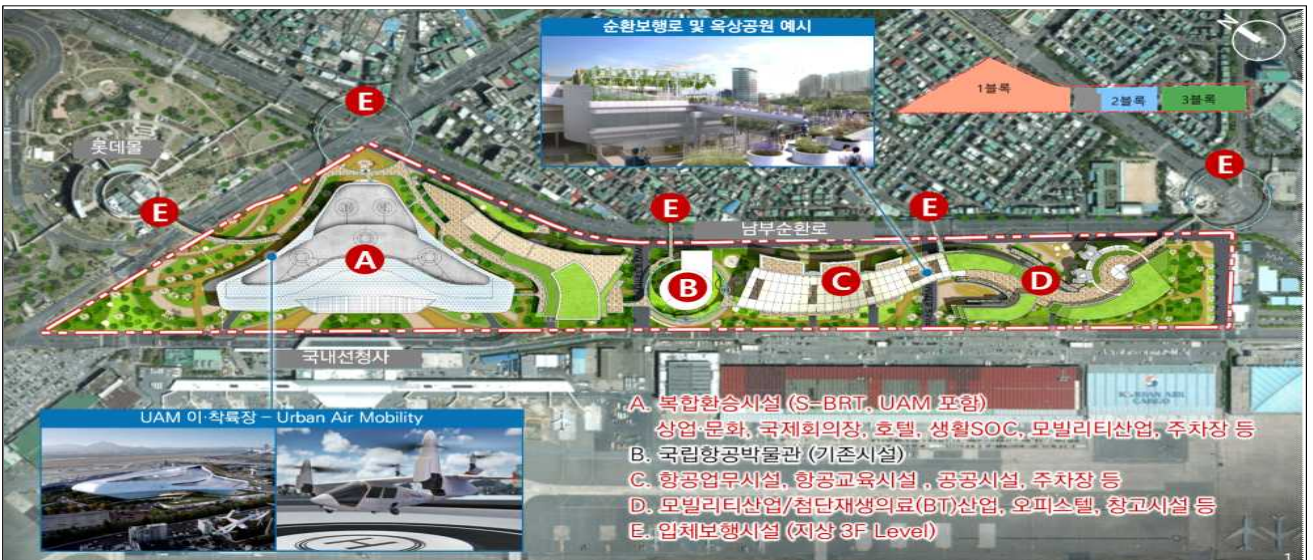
순환보행로 및 옥상공원 예시

1블록
2블록
3블록

E
롯데몰
E
E
E
E
남부순환로
A
B
C
D
국내선청사

UAM 이·착륙장 – Urban Air Mobility

KOREAN AIR CARGO

A. 복합환승시설 (S-BRT, UAM 포함)
상업·문화, 국제회의장, 호텔, 생활SOC, 모빌리티산업, 주차장 등
B. 국립항공박물관 (기존시설)
C. 항공업무시설, 항공교육시설 , 공공시설, 주차장 등
D. 모빌리티산업/첨단재생의료(BT)산업, 오피스텔, 창고시설 등
E. 입체보행시설 (지상 3F Level)

1